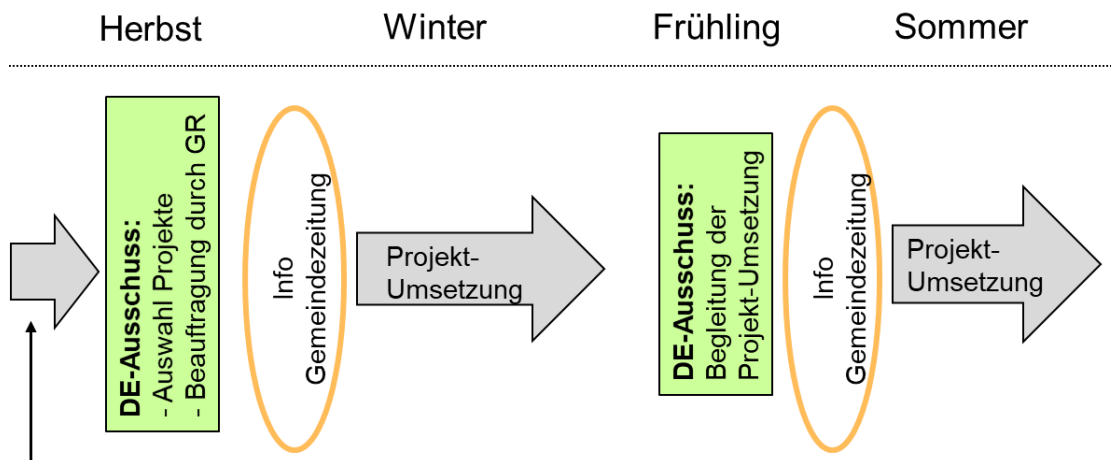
Herbst Winter Frühling Sommer

**DE-Ausschuss:**
- Auswahl Projekte
- Beauftragung durch GR

Info
Gemeindezeitung

Projekt-
Umsetzung

**DE-Ausschuss:**
Begleitung der
Projekt-Umsetzung

Info
Gemeindezeitung

Projekt-
Umsetzung